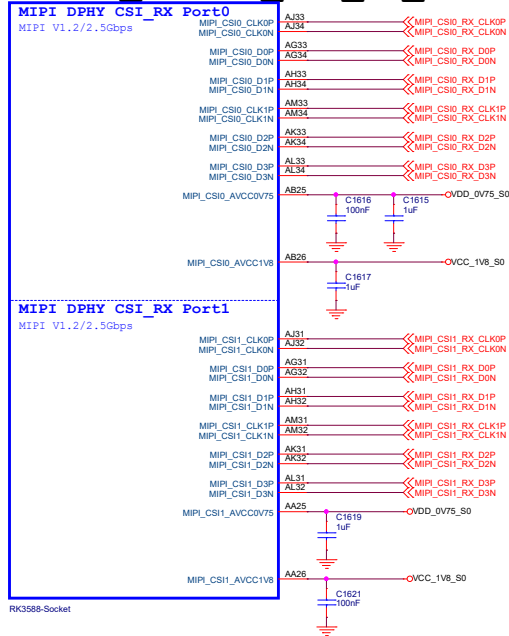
MIPI DPHY CSI_RX Port0
MIPI V1.2/2.5Gbps

MIPI_CSI0_CLK0P AJ33 MIPI_CSI0_RX_CLK0P
MIPI_CSI0_CLK0N AJ34 MIPI_CSI0_RX_CLK0N
MIPI_CSI0_D0P AG33 MIPI_CSI0_RX_D0P
MIPI_CSI0_D0N AG34 MIPI_CSI0_RX_D0N
MIPI_CSI0_D1P AH33 MIPI_CSI0_RX_D1P
MIPI_CSI0_D1N AH34 MIPI_CSI0_RX_D1N
MIPI_CSI0_CLK1P AM33 MIPI_CSI0_RX_CLK1P
MIPI_CSI0_CLK1N AM34 MIPI_CSI0_RX_CLK1N
MIPI_CSI0_D2P AK33 MIPI_CSI0_RX_D2P
MIPI_CSI0_D2N AK34 MIPI_CSI0_RX_D2N
MIPI_CSI0_D3P AL33 MIPI_CSI0_RX_D3P
MIPI_CSI0_D3N AL34 MIPI_CSI0_RX_D3N
MIPI_CSI0_AVCC0V75 AB25 VDD_0V75_S0
C1616 100nF
C1615 1uF
MIPI_CSI0_AVCC1V8 AB26 VCC_1V8_S0
C1617 1uF

MIPI DPHY CSI_RX Port1
MIPI V1.2/2.5Gbps

MIPI_CSI1_CLK0P AJ31 MIPI_CSI1_RX_CLK0P
MIPI_CSI1_CLK0N AJ32 MIPI_CSI1_RX_CLK0N
MIPI_CSI1_D0P AG31 MIPI_CSI1_RX_D0P
MIPI_CSI1_D0N AG32 MIPI_CSI1_RX_D0N
MIPI_CSI1_D1P AH31 MIPI_CSI1_RX_D1P
MIPI_CSI1_D1N AH32 MIPI_CSI1_RX_D1N
MIPI_CSI1_CLK1P AM31 MIPI_CSI1_RX_CLK1P
MIPI_CSI1_CLK1N AM32 MIPI_CSI1_RX_CLK1N
MIPI_CSI1_D2P AK31 MIPI_CSI1_RX_D2P
MIPI_CSI1_D2N AK32 MIPI_CSI1_RX_D2N
MIPI_CSI1_D3P AL31 MIPI_CSI1_RX_D3P
MIPI_CSI1_D3N AL32 MIPI_CSI1_RX_D3N
MIPI_CSI1_AVCC0V75 AA25 VDD_0V75_S0
C1619 1uF
MIPI_CSI1_AVCC1V8 AA26 VCC_1V8_S0
C1621 100nF

RK3588-Socket